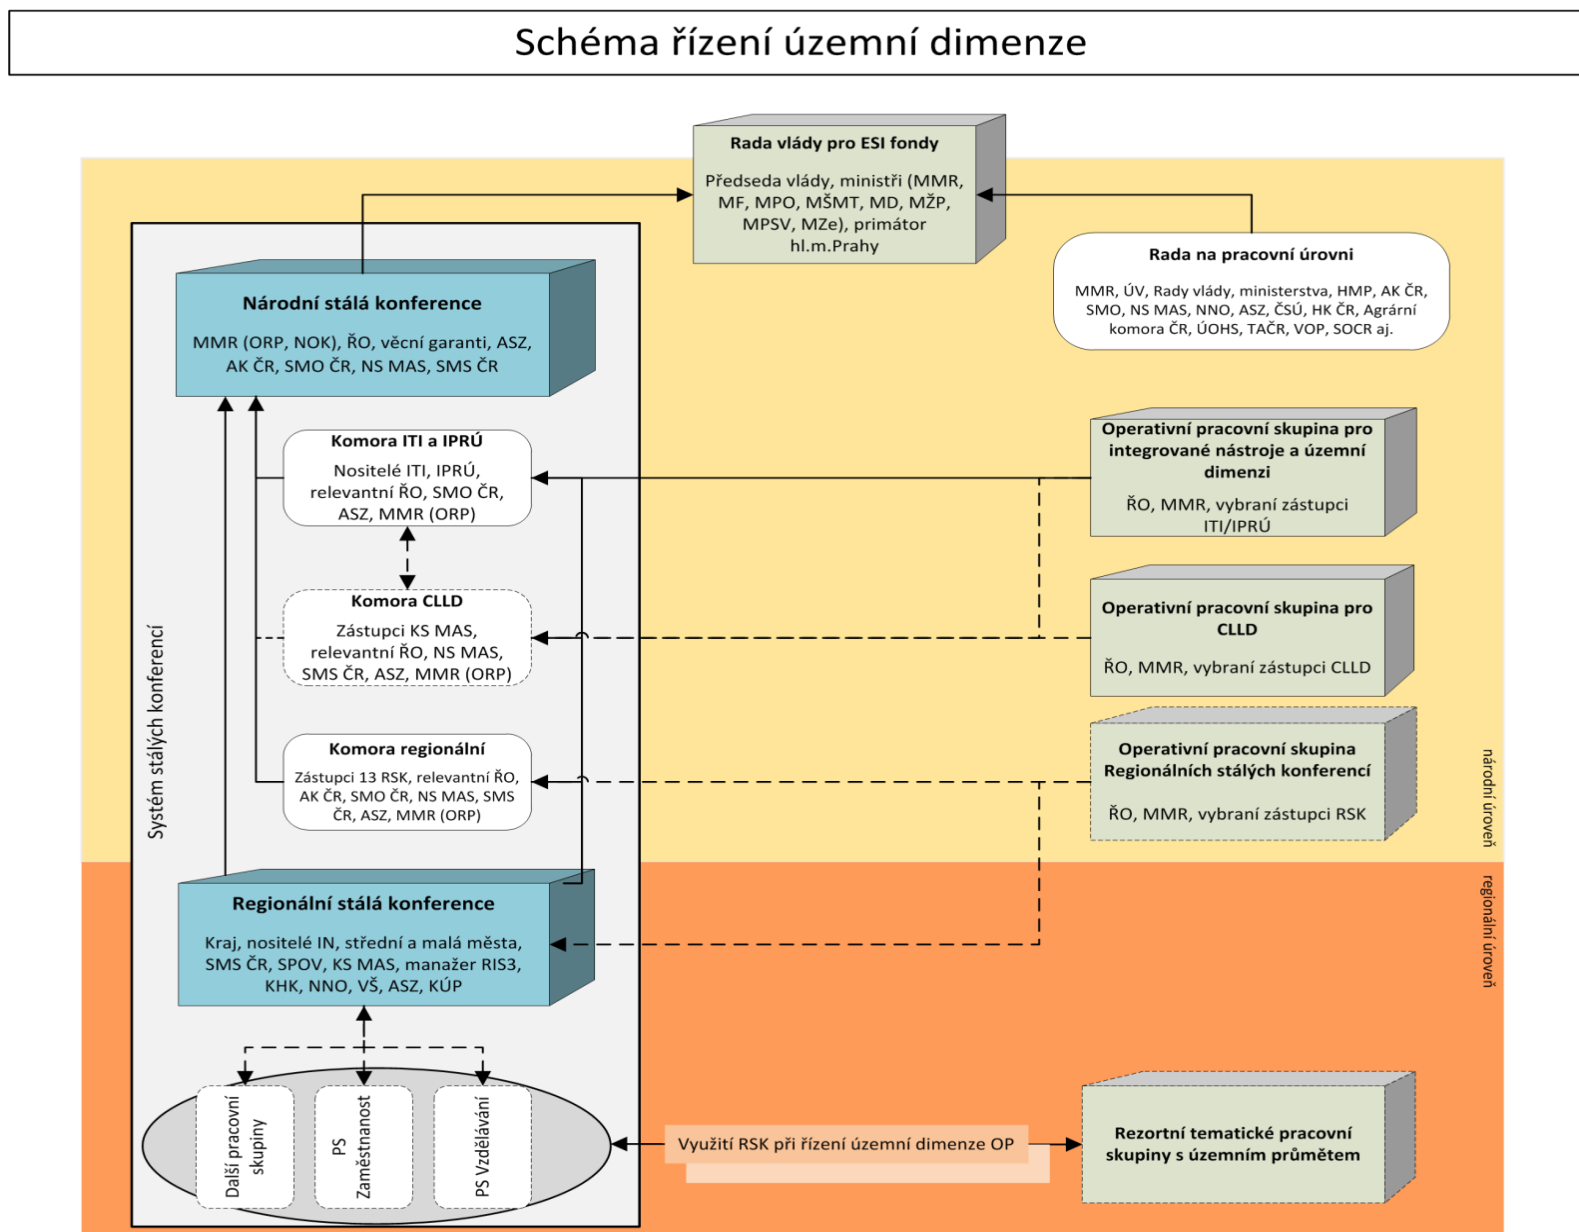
Schéma řízení územní dimenze

Rada vlády pro ESI fondy

Předseda vlády, ministři (MMR, MF, MPO, MŠMT, MD, MŽP, MPSV, MZe), primátor hl.m.Prahy

Rada na pracovní úrovni

MMR, ÚV, Rady vlády, ministerstva, HMP, AK ČR, SMO, NS MAS, NNO, ASZ, ČSÚ, HK ČR, Agrární komora ČR, ÚOHS, TAČR, VOP, SOCR aj.

Systém stálých konferencí

Národní stálá konference

MMR (ORP, NOK), ŘO, věcní garanti, ASZ, AK ČR, SMO ČR, NS MAS, SMS ČR

Komora ITI a IPRÚ

Nositelé ITI, IPRÚ, relevantní ŘO, SMO ČR, ASZ, MMR (ORP)

Komora CLLD

Zástupci KS MAS, relevantní ŘO, NS MAS, SMS ČR, ASZ, MMR (ORP)

Komora regionální

Zástupci 13 RSK, relevantní ŘO, AK ČR, SMO ČR, NS MAS, SMS ČR, ASZ, MMR (ORP)

Operativní pracovní skupina pro integrované nástroje a územní dimenzi

ŘO, MMR, vybraní zástupci ITI/IPRÚ

Operativní pracovní skupina pro CLLD

ŘO, MMR, vybraní zástupci CLLD

Operativní pracovní skupina Regionálních stálých konferencí

ŘO, MMR, vybraní zástupci RSK

národní úroveň

regionální úroveň

Regionální stálá konference

Kraj, nositelé IN, střední a malá města, SMS ČR, SPOV, KS MAS, manažer RIS3, KHK, NNO, VŠ, ASZ, KÚP

Další pracovní skupiny

PS Zaměstnanost

PS Vzdělávání

Využití RSK při řízení územní dimenze OP

Rezortní tematické pracovní skupiny s územním průmětem